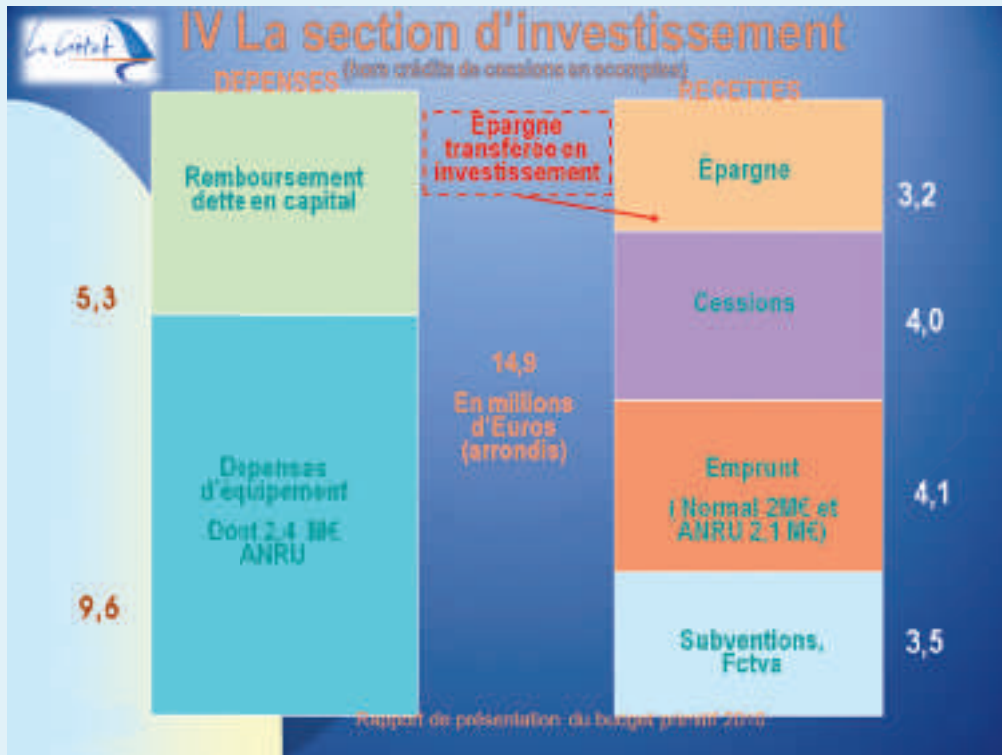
La Ciotat

IV La section d'investissement

(hors crédits de cessions en comptes)

DEPENSES

RECETTES

Remboursement dette en capital

5,3

Dépenses d'équipement

Dont 2,4 M€ ANRU

9,6

Epargne transférée en investissement

14,9

En millions d'Euros (arrondis)

Epargne

3,2

Cessions

4,0

Emprunt

( Normal 2M€ et ANRU 2,1 M€)

4,1

Subventions, Fctva

3,5

Rapport de présentation du budget primitif 2010